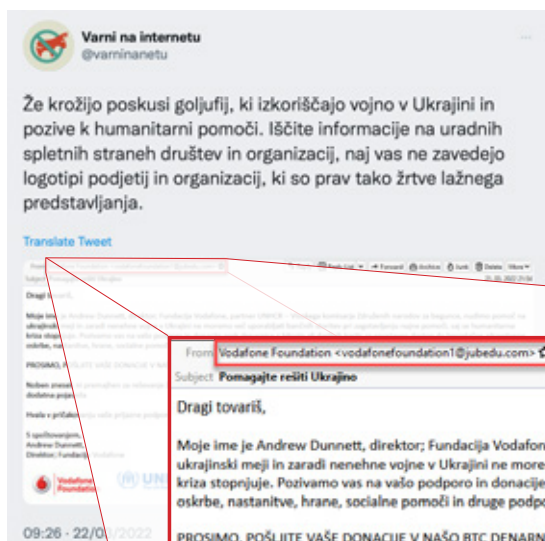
Varni na internetu
@varninanetu

Že krožijo poskusi goljufij, ki izkoriščajo vojno v Ukrajini in pozive k humanitarni pomoči. Iščite informacije na uradnih spletnih straneh društev in organizacij, naj vas ne zavedejo logotipi podjetij in organizacij, ki so prav tako žrtve lažnega predstavljanja.

Translate Tweet

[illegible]

From Vodafone Foundation <vodafonefoundation1@jubedu.com>
Subject Pomagajte rešiti Ukrajino

Dragi tovariš,

Moje ime je Andrew Dunnett, direktor; Fundacija Vodafon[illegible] ukrajinski meji in zaradi nenehne vojne v Ukrajini ne more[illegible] kriza stopnjuje. Pozivamo vas na vašo podporo in donacije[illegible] oskrbe, nastanitve, hrane, socialne pomoči in druge podpo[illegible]

PROSIMO, POŠLJITE VAŠE DONACIJE V NAŠO BTC DENARN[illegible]

Vodafone Foundation

09:26 · 22/0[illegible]/2022